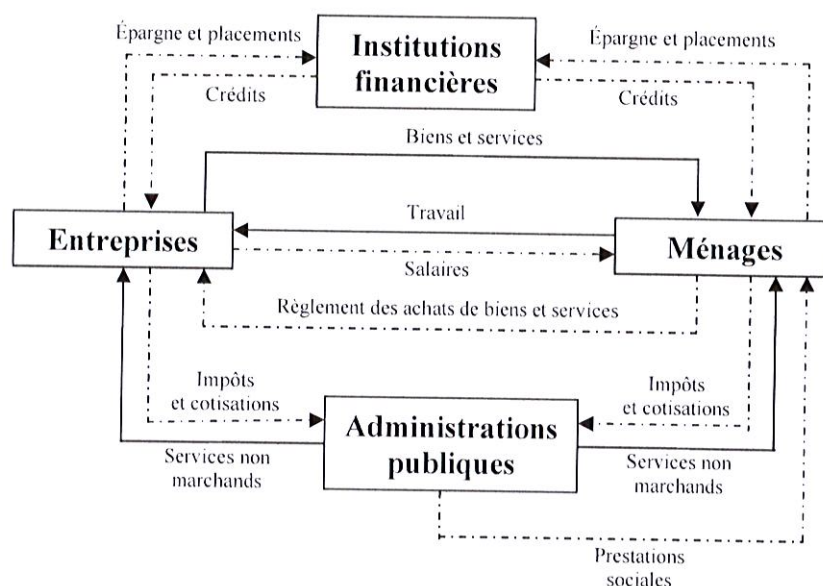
Épargne et placements

Institutions financières

Épargne et placements

Crédits

Crédits

Biens et services

Travail

Entreprises

Ménages

Salaires

Règlement des achats de biens et services

Impôts et cotisations

Impôts et cotisations

Administrations publiques

Services non marchands

Services non marchands

Prestations sociales